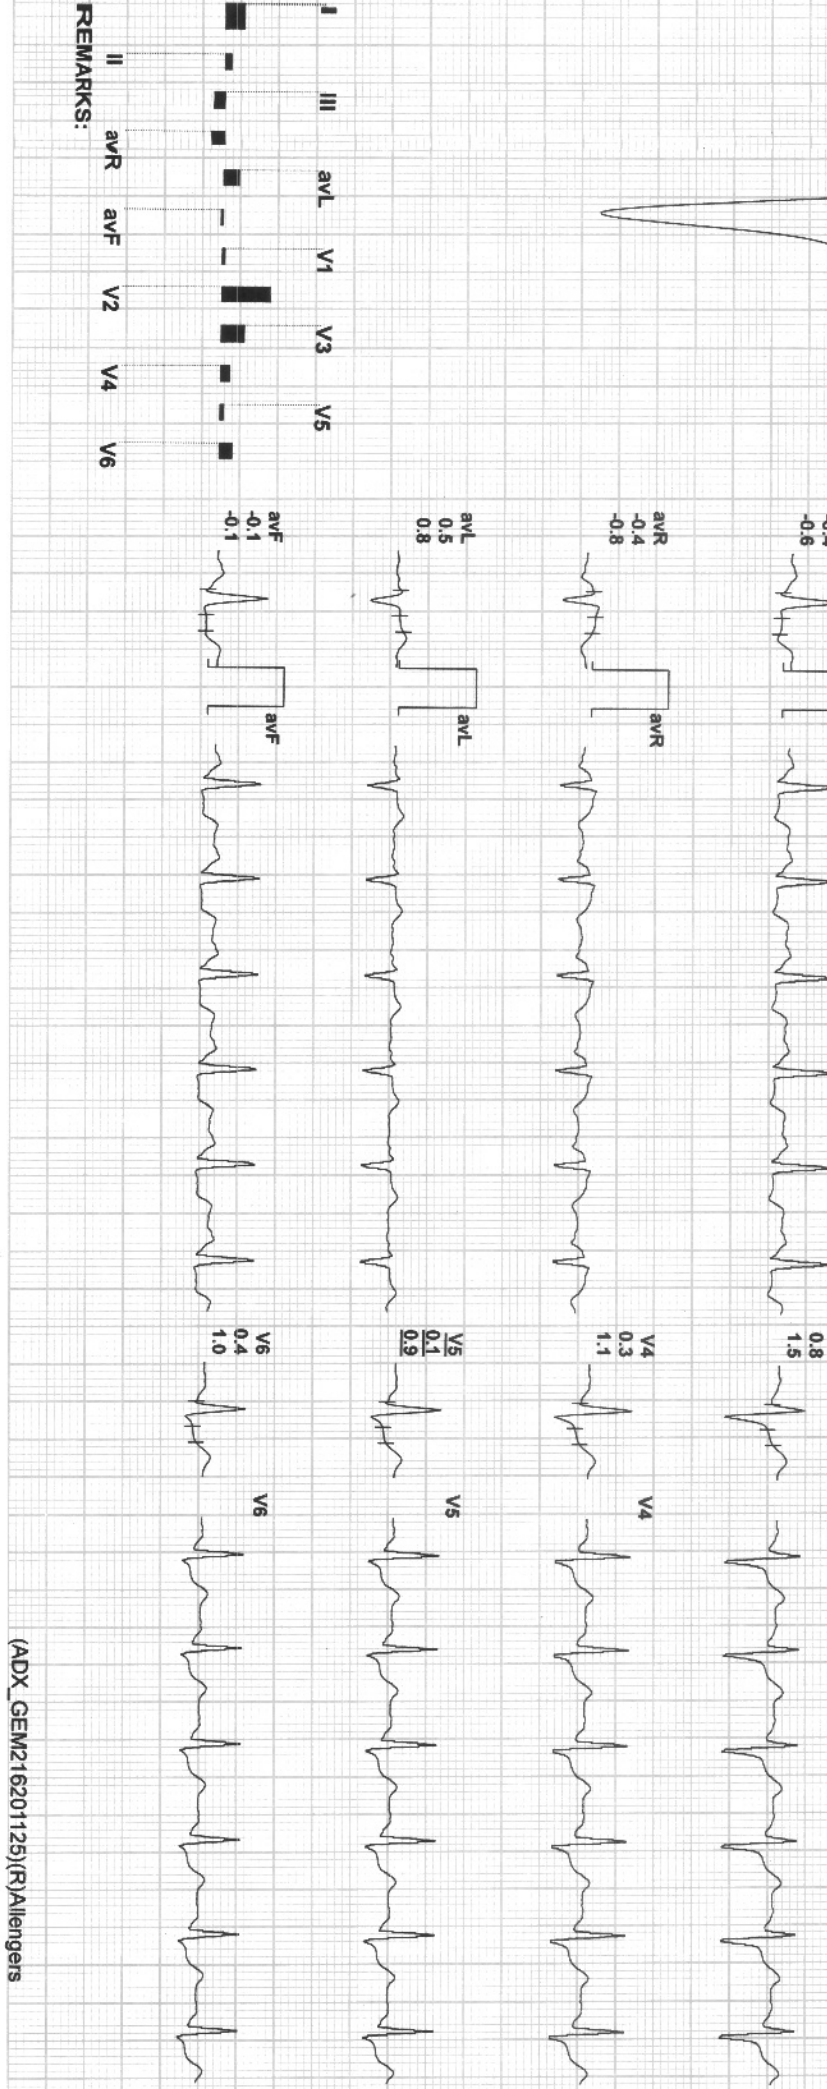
REMARKS:

I
II
III
avR
avL
avF
V1
V2
V3
V4
V5
V6

-0.6

avR
-0.4
-0.8

avL
0.5
0.8

avF
-0.1
-0.1

avR

avL

avF

0.8
1.5

V4
0.3
1.1

V5
0.1
0.9

V6
0.4
1.0

V4

V5

V6

(ADX_GEM216201125)(R)Allengers